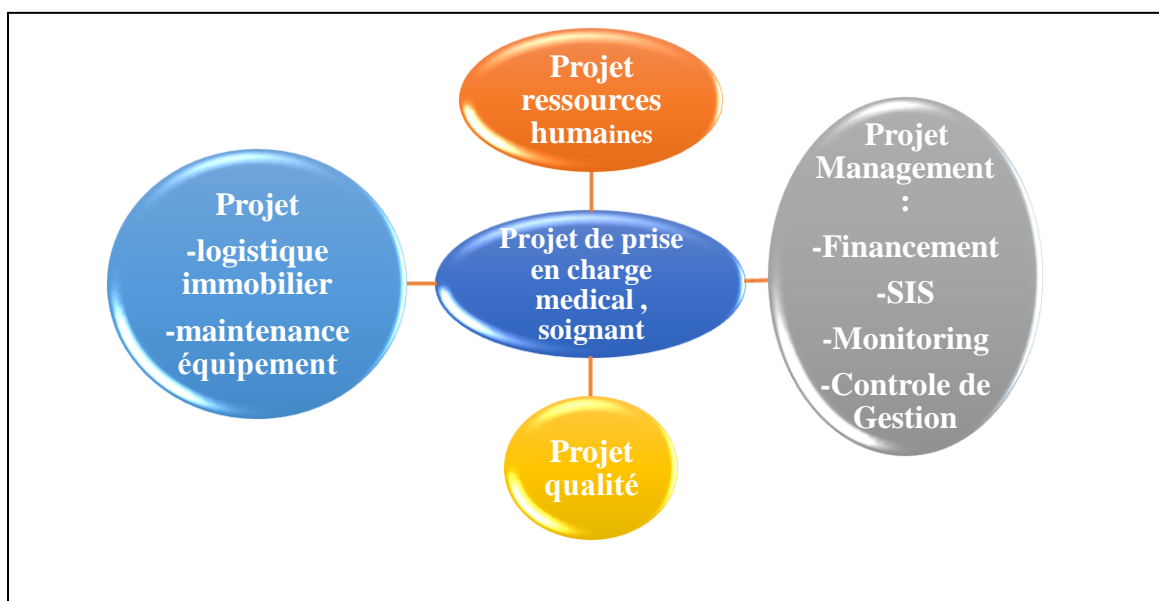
Projet ressources humaines

Projet
-logistique immobilier
-maintenance équipement

Projet de prise en charge medical , soignant

Projet Management :
-Financement
-SIS
-Monitoring
-Controle de Gestion

Projet qualité